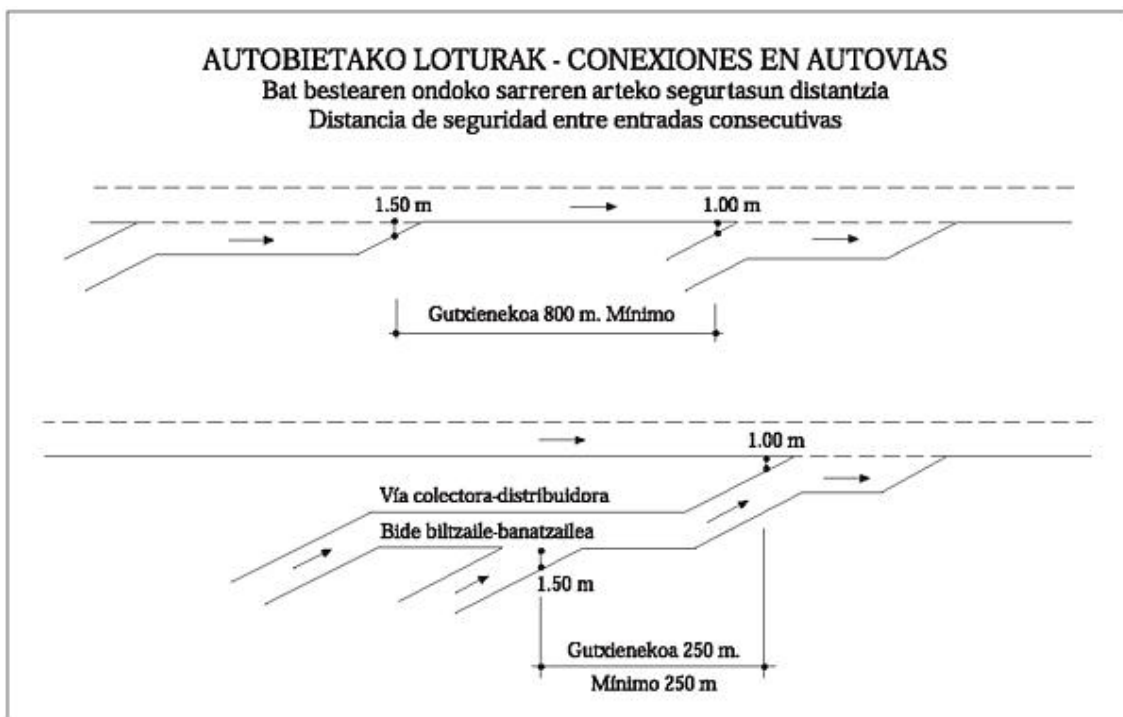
AUTOBIETAKO LOTURAK - CONEXIONES EN AUTOVIAS
Bat bestearen ondoko sarreren arteko segurtasun distantzia
Distancia de seguridad entre entradas consecutivas

1.50 m

1.00 m

Gutxienekoa 800 m. Mínimo

1.00 m

Vía colectora-distribuidora

Bide biltzaile-banatzailea

1.50 m

Gutxienekoa 250 m.

Mínimo 250 m